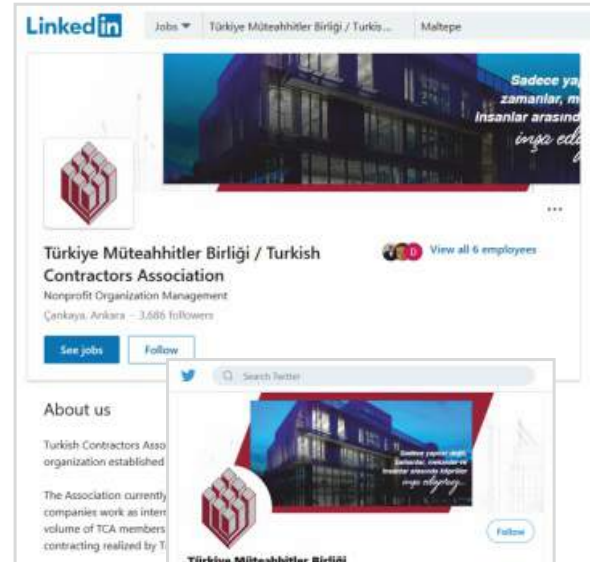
LinkedIn

Jobs ▾ Türkiye Müteahhitler Birliği / Turkis... Maltepe

Sadece ya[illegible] zamanlar, m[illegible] İnsanlar arasınd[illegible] inşa ed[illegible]

...

Türkiye Müteahhitler Birliği / Turkish Contractors Association

View all 6 employees

Nonprofit Organization Management

Çankaya, Ankara · 3,686 followers

See jobs

Follow

About us

Turkish Contractors Asso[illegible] organization established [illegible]

The Association currently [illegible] companies work as intern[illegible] volume of TCA members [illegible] contracting realized by T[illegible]

Search Twitter

Sadece yapılar değil, zamanlar, mekanlar ve insanlar arasında köprüler inşa ediyoruz.

Follow

Türkiye Müteahhitler Birliği